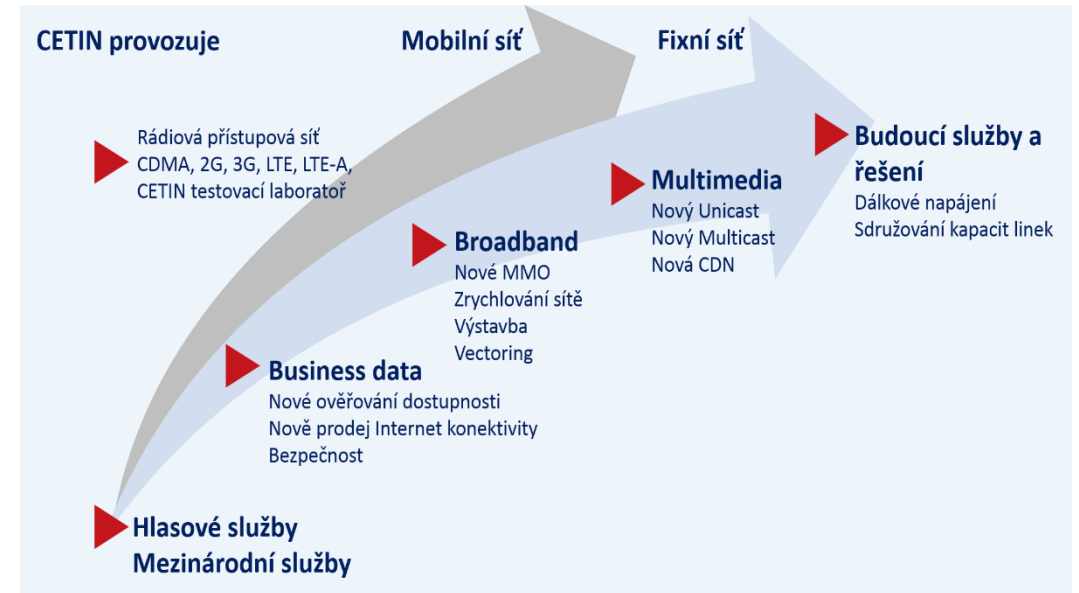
CETIN provozuje

Mobilní síť

Fixní síť

Rádiová přístupová síť
CDMA, 2G, 3G, LTE, LTE-A,
CETIN testovací laboratoř

Budoucí služby a řešení
Dálkové napájení
Sdružování kapacit linek

Multimedia
Nový Unicast
Nový Multicast
Nová CDN

Broadband
Nové MMO
Zrychlování sítě
Výstavba
Vectoring

Business data
Nové ověřování dostupnosti
Nově prodej Internet konektivity
Bezpečnost

Hlasové služby
Mezinárodní služby